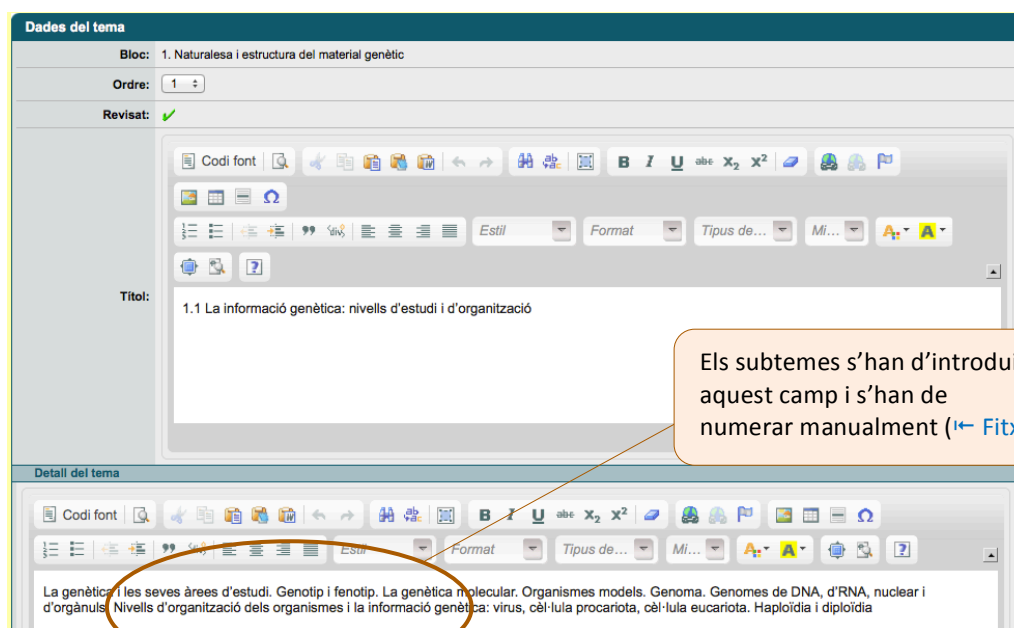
Dades del tema

Bloc: 1. Naturalesa i estructura del material genètic

Ordre: 1

Revisat: ✔

Codi font

Estil Format Tipus de... Mi...

Títol:

1.1 La informació genètica: nivells d'estudi i d'organització

Els subtemes s'han d'introdui aquest camp i s'han de numerar manualment (⇤ Fitx

Detall del tema

Codi font

Estil Format Tipus de... Mi...

La genètica i les seves àrees d'estudi. Genotip i fenotip. La genètica molecular. Organismes models. Genoma. Genomes de DNA, d'RNA, nuclear i d'orgànuls. Nivells d'organització dels organismes i la informació genètica: virus, cèl·lula procariota, cèl·lula eucariota. Haploïdia i diploïdia